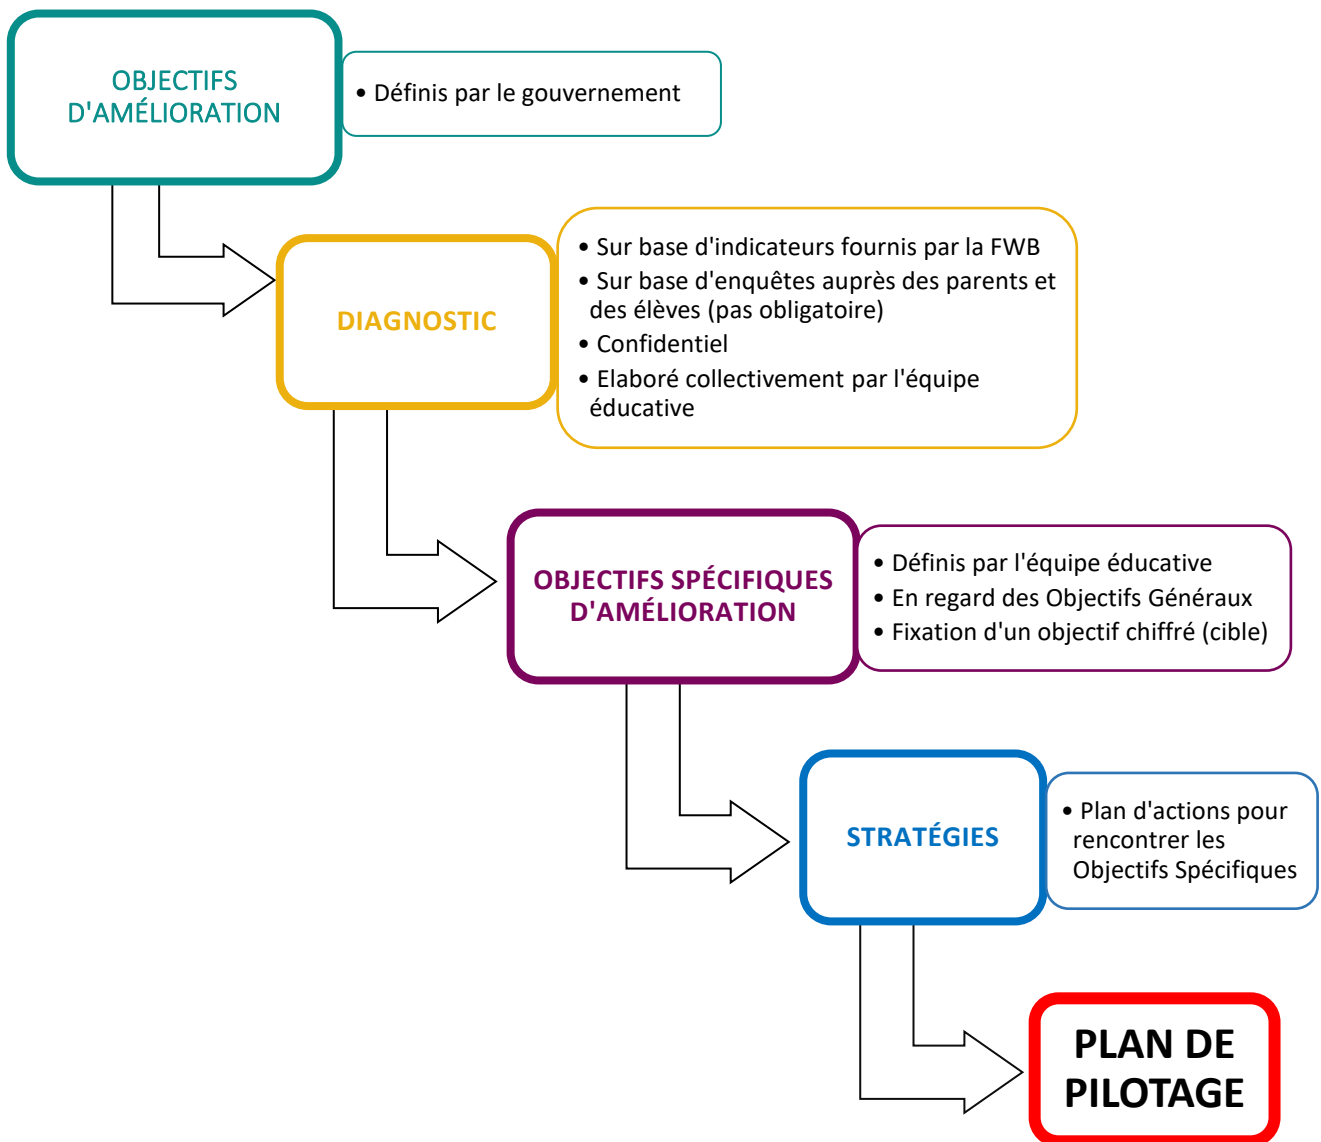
OBJECTIFS D'AMÉLIORATION

• Définis par le gouvernement

DIAGNOSTIC

• Sur base d'indicateurs fournis par la FWB
• Sur base d'enquêtes auprès des parents et des élèves (pas obligatoire)
• Confidentiel
• Elaboré collectivement par l'équipe éducative

OBJECTIFS SPÉCIFIQUES D'AMÉLIORATION

• Définis par l'équipe éducative
• En regard des Objectifs Généraux
• Fixation d'un objectif chiffré (cible)

STRATÉGIES

• Plan d'actions pour rencontrer les Objectifs Spécifiques

PLAN DE PILOTAGE